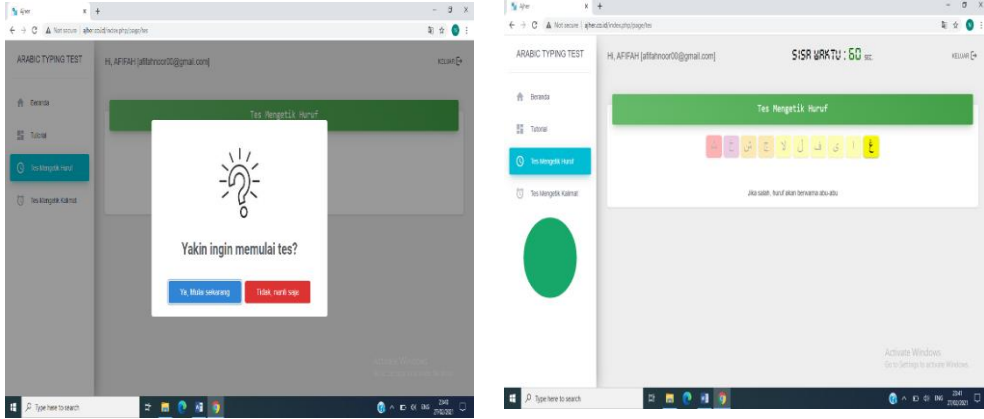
Ajher
Not secure | ajher.co.id/index.php/page/tes
ARABIC TYPING TEST
Hi, AFIFAH [afifahnoor00@gmail.com]
KELUAR
Beranda
Tutorial
Tes Mengetik Huruf
Tes Mengetik Kalimat
Tes Mengetik Huruf
Yakin ingin memulai tes?
Ya, Mulai sekarang
Tidak, nanti saja
Type here to search

Ajher
Not secure | ajher.co.id/index.php/page/tes
ARABIC TYPING TEST
Hi, AFIFAH [afifahnoor00@gmail.com]
SISA WAKTU : 60 sec
KELUAR
Beranda
Tutorial
Tes Mengetik Huruf
Tes Mengetik Kalimat
Tes Mengetik Huruf
ع
Jika salah, huruf akan berwarna abu-abu
Activate Windows
Go to Settings to activate Windows.
Type here to search